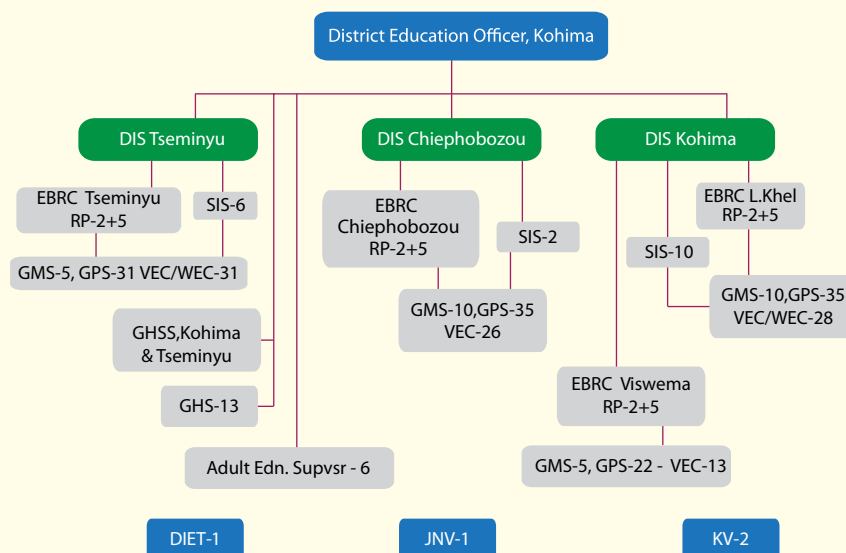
District Education Officer, Kohima

DIS Tseminyu

DIS Chiephobozou

DIS Kohima

EBRC Tseminyu RP-2+5

SIS-6

GMS-5, GPS-31 VEC/WEC-31

EBRC Chiephobozou RP-2+5

SIS-2

GMS-10,GPS-35 VEC-26

EBRC L.Khel RP-2+5

SIS-10

GMS-10,GPS-35 VEC/WEC-28

GHSS,Kohima & Tseminyu

GHS-13

Adult Edn. Supvsr - 6

EBRC Viswema RP-2+5

GMS-5, GPS-22 - VEC-13

DIET-1

JNV-1

KV-2